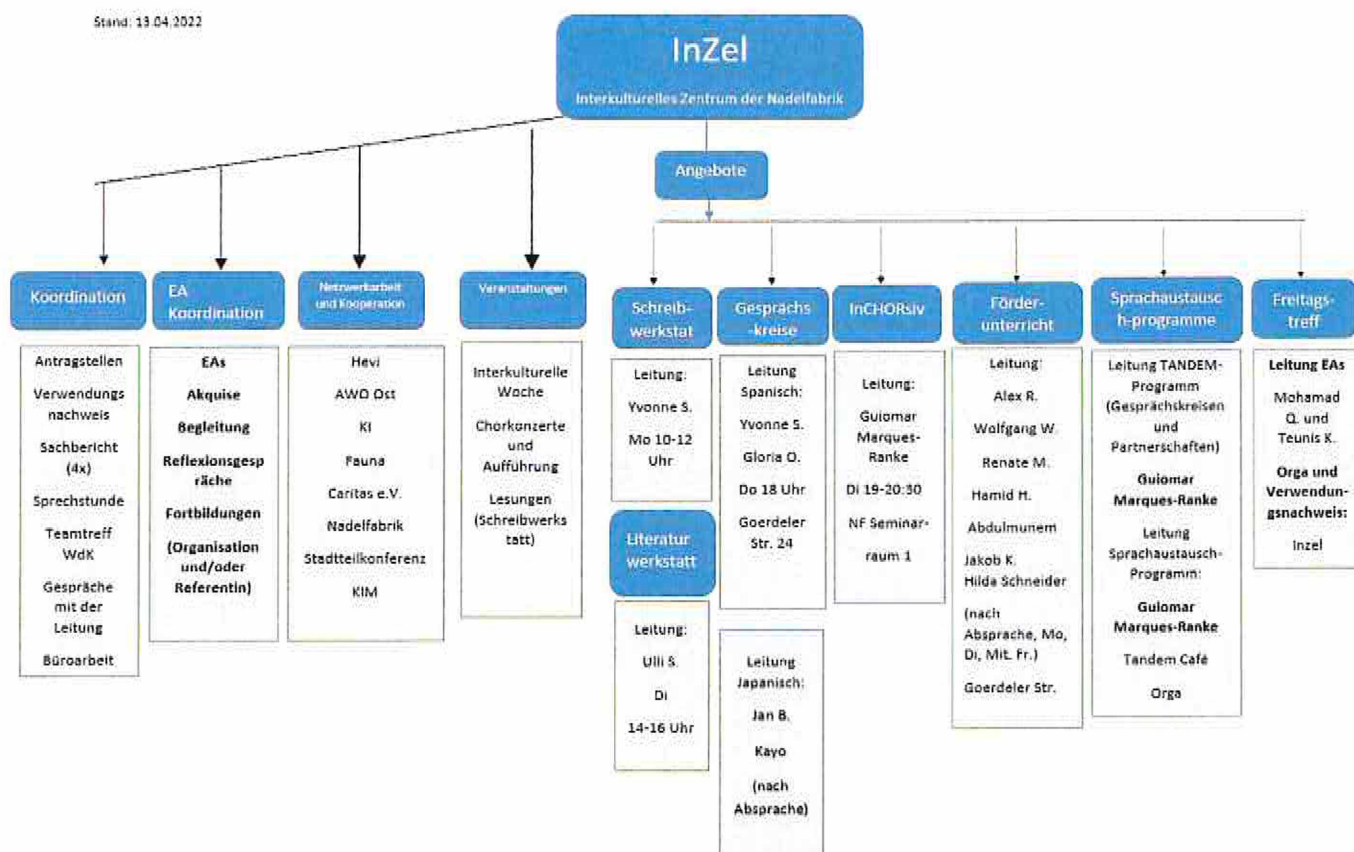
Stand: 13.04.2022

InZel

Interkulturelles Zentrum der Nadelfabrik

Angebote

Koordination

Antragstellen
Verwendungsnachweis
Sachbericht (4x)
Sprechstunde
Teamtreff WdK
Gespräche mit der Leitung
Büroarbeit

EA Koordination

EAs
Akquise
Begleitung
Reflexionsgespräche
Fortbildungen
(Organisation und/oder Referentin)

Netzwerkarbeit und Kooperation

Hevi
AWO Ost
KI
Fauna
Caritas e.V.
Nadelfabrik
Stadtteilkonferenz
KIM

Veranstaltungen

Interkulturelle Woche
Chorkonzerte und Aufführung
Lesungen (Schreibwerkstatt)

Schreibwerkstat

Leitung:
Yvonne S.
Mo 10-12 Uhr

Literatur werkstatt

Leitung:
Ulli S.
Di
14-16 Uhr

Gesprächskreise

Leitung Spanisch:
Yvonne S.
Gloria O.
Do 18 Uhr
Goerdeler Str. 24

Leitung Japanisch:
Jan B.
Kayo
(nach Absprache)

InCHORsiv

Leitung:
Guiomar Marques-Ranke
Di 19-20:30
NF Seminarraum 1

Förderunterricht

Leitung:
Alex R.
Wolfgang W.
Renate M.
Hamid H.
Abdulmunem
Jakob K.
Hilda Schneider
(nach Absprache, Mo, Di, Mit. Fr.)
Goerdeler Str.

Sprachaustausch-programme

Leitung TANDEM-Programm (Gesprächskreisen und Partnerschaften)
Guiomar Marques-Ranke
Leitung Sprachaustausch-Programm:
Guiomar Marques-Ranke
Tandem Café
Orga

Freitagstreff

Leitung EAs
Mohamad Q. und Teunis K.
Orga und Verwendungsnachweis:
Inzel